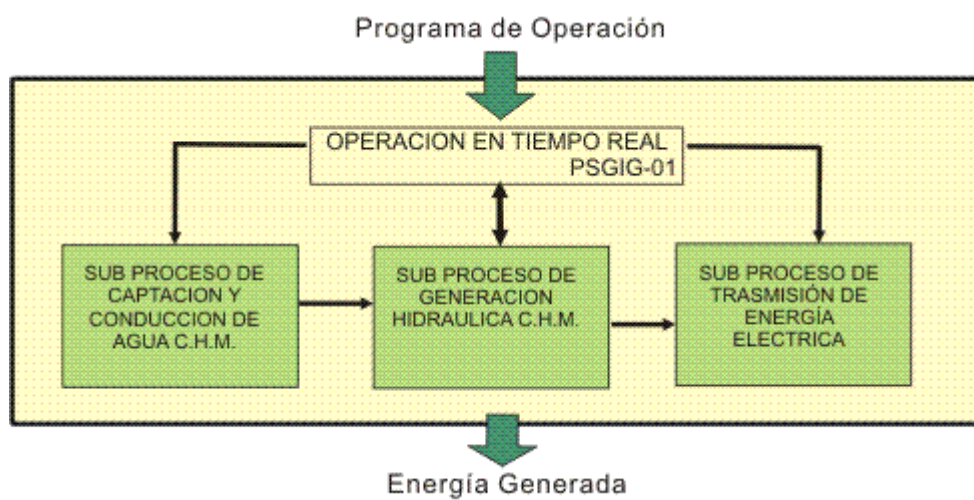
Programa de Operación

OPERACION EN TIEMPO REAL
PSGIG-01

SUB PROCESO DE CAPTACION Y CONDUCCION DE AGUA C.H.M.

SUB PROCESO DE GENERACION HIDRAULICA C.H.M.

SUB PROCESO DE TRASMISIÓN DE ENERGÍA ELECTRICA

Energía Generada